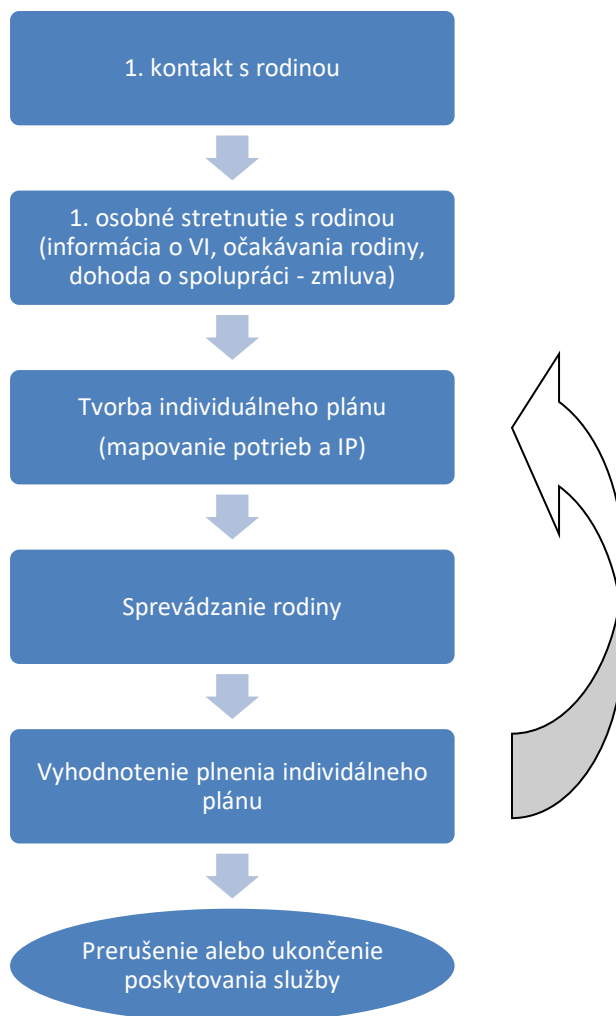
1. kontakt s rodinou

1. osobné stretnutie s rodinou (informácia o VI, očakávania rodiny, dohoda o spolupráci - zmluva)

Tvorba individuálneho plánu

(mapovanie potrieb a IP)

Sprevádzanie rodiny

Vyhodnotenie plnenia individálneho plánu

Prerušenie alebo ukončenie poskytovania služby